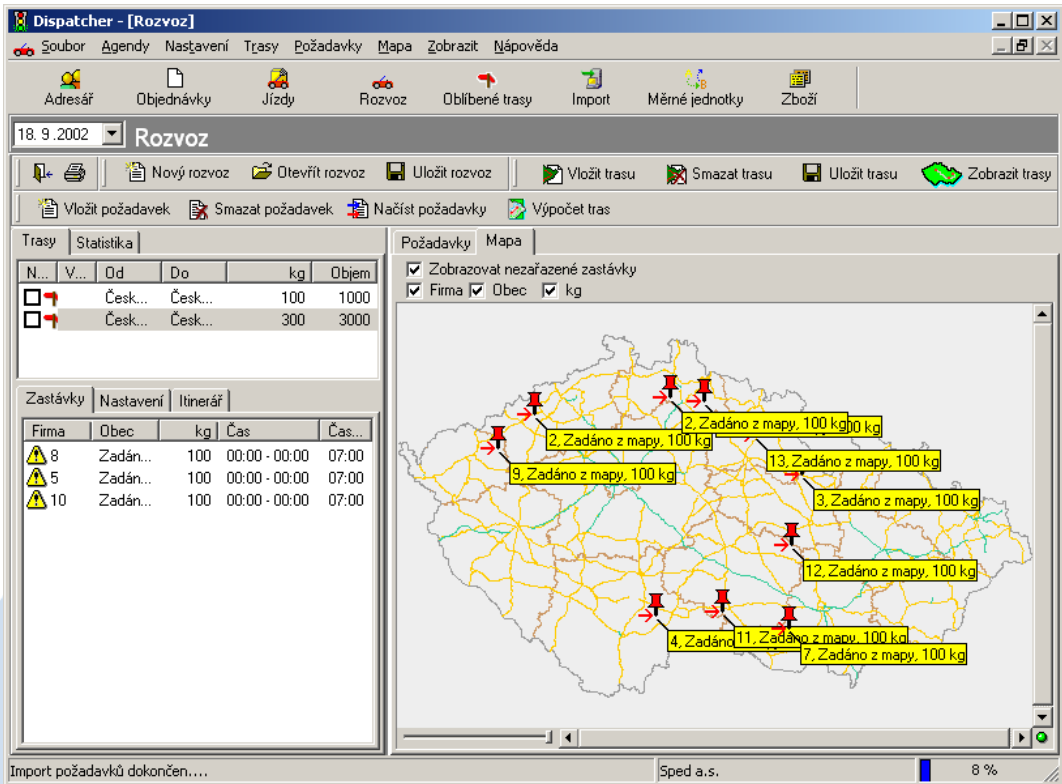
Dispatcher - [Rozvoz]

Soubor Agendy Nastavení Trasy Požadavky Mapa Zobrazit Nápověda

Adresář Objednávky Jízdy Rozvoz Oblíbené trasy Import Měrné jednotky Zboží

18. 9.2002 Rozvoz

Nový rozvoz Otevřít rozvoz Uložit rozvoz Vložit trasu Smazat trasu Uložit trasu Zobrazit trasy

Vložit požadavek Smazat požadavek Načíst požadavky Výpočet tras

Trasy Statistika

| N... | V... | Od | Do | kg | Objem |
|---|---|---|---|---|---|
| | | Česk... | Česk... | 100 | 1000 |
| | | Česk... | Česk... | 300 | 3000 |

Zastávky Nastavení Itinerář

| Firma | Obec | kg | Čas | Čas... |
|---|---|---|---|---|
| 8 | Zadán... | 100 | 00:00 - 00:00 | 07:00 |
| 5 | Zadán... | 100 | 00:00 - 00:00 | 07:00 |
| 10 | Zadán... | 100 | 00:00 - 00:00 | 07:00 |

Požadavky Mapa

Zobrazovat nezařazené zastávky
Firma Obec kg

2, Zadáno z mapy, 100 kg
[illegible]0 kg
2, Zadáno z mapy, 100 kg
9, Zadáno z mapy, 100 kg
13, Zadáno z mapy, 100 kg
3, Zadáno z mapy, 100 kg
12, Zadáno z mapy, 100 kg
4, Zadáno
11, Zadáno z mapy, 100 kg
7, Zadáno z mapy, 100 kg

Import požadavků dokončen.... Sped a.s. 8 %